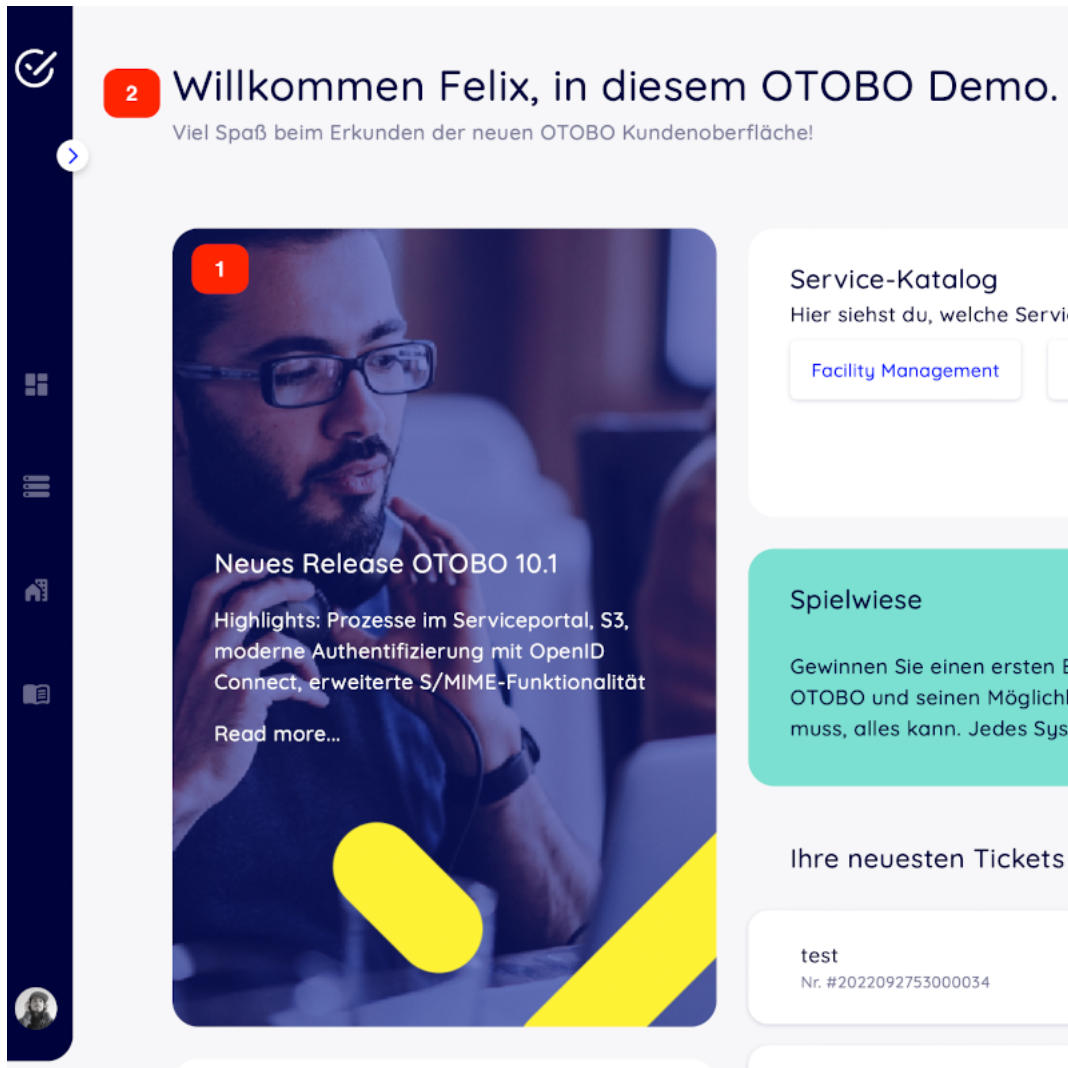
2 Willkommen Felix, in diesem OTOBO Demo.

Viel Spaß beim Erkunden der neuen OTOBO Kundenoberfläche!

1

Neues Release OTOBO 10.1

Highlights: Prozesse im Serviceportal, S3, moderne Authentifizierung mit OpenID Connect, erweiterte S/MIME-Funktionalität

Read more...

Service-Katalog

Hier siehst du, welche Servi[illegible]

Facility Management

Spielwiese

Gewinnen Sie einen ersten E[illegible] OTOBO und seinen Möglich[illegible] muss, alles kann. Jedes Sys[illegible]

Ihre neuesten Tickets

test

Nr. #2022092753000034